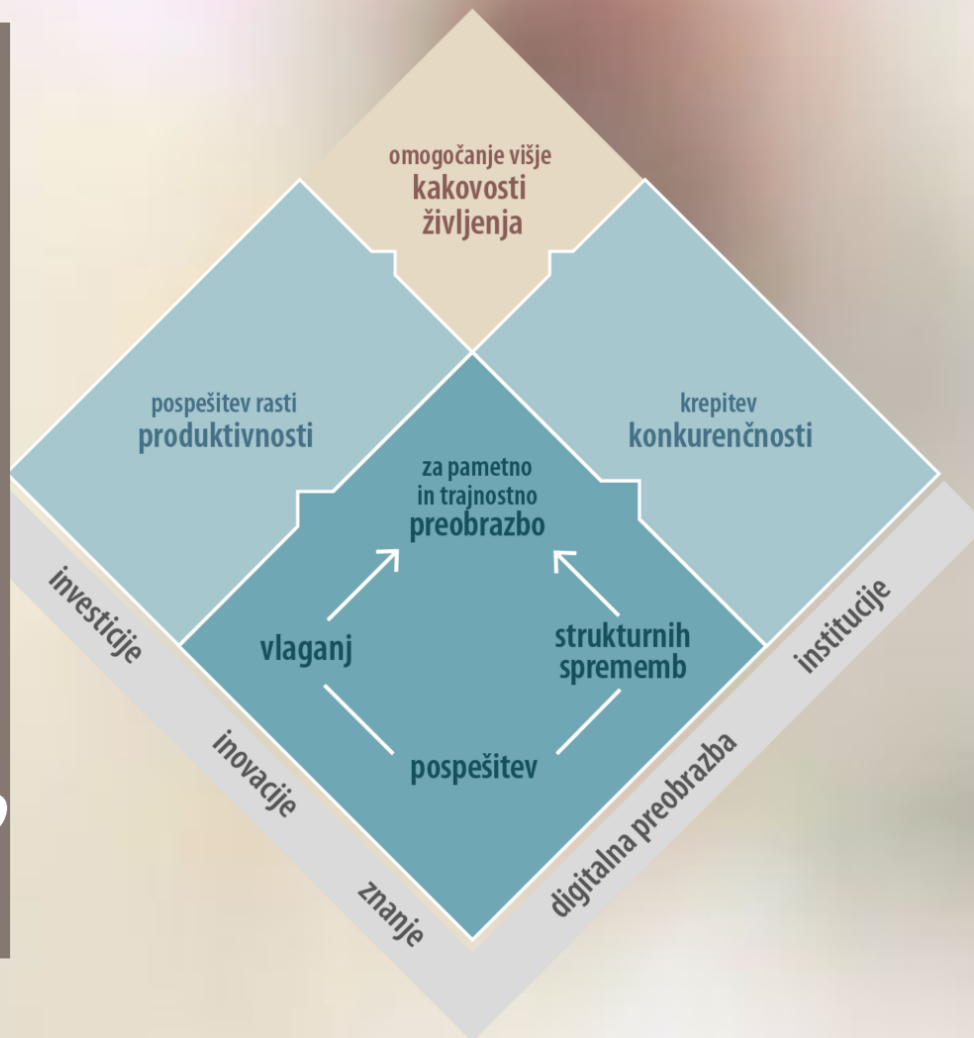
omogočanje višje
kakovosti
življenja

pospešitev rasti
produktivnosti

krepitev
konkurenčnosti

za pametno
in trajnostno
preobrazbo

vlaganj

strukturnih
sprememb

pospešitev

investicije

inovacije

znanje

digitalna preobrazba

institucije